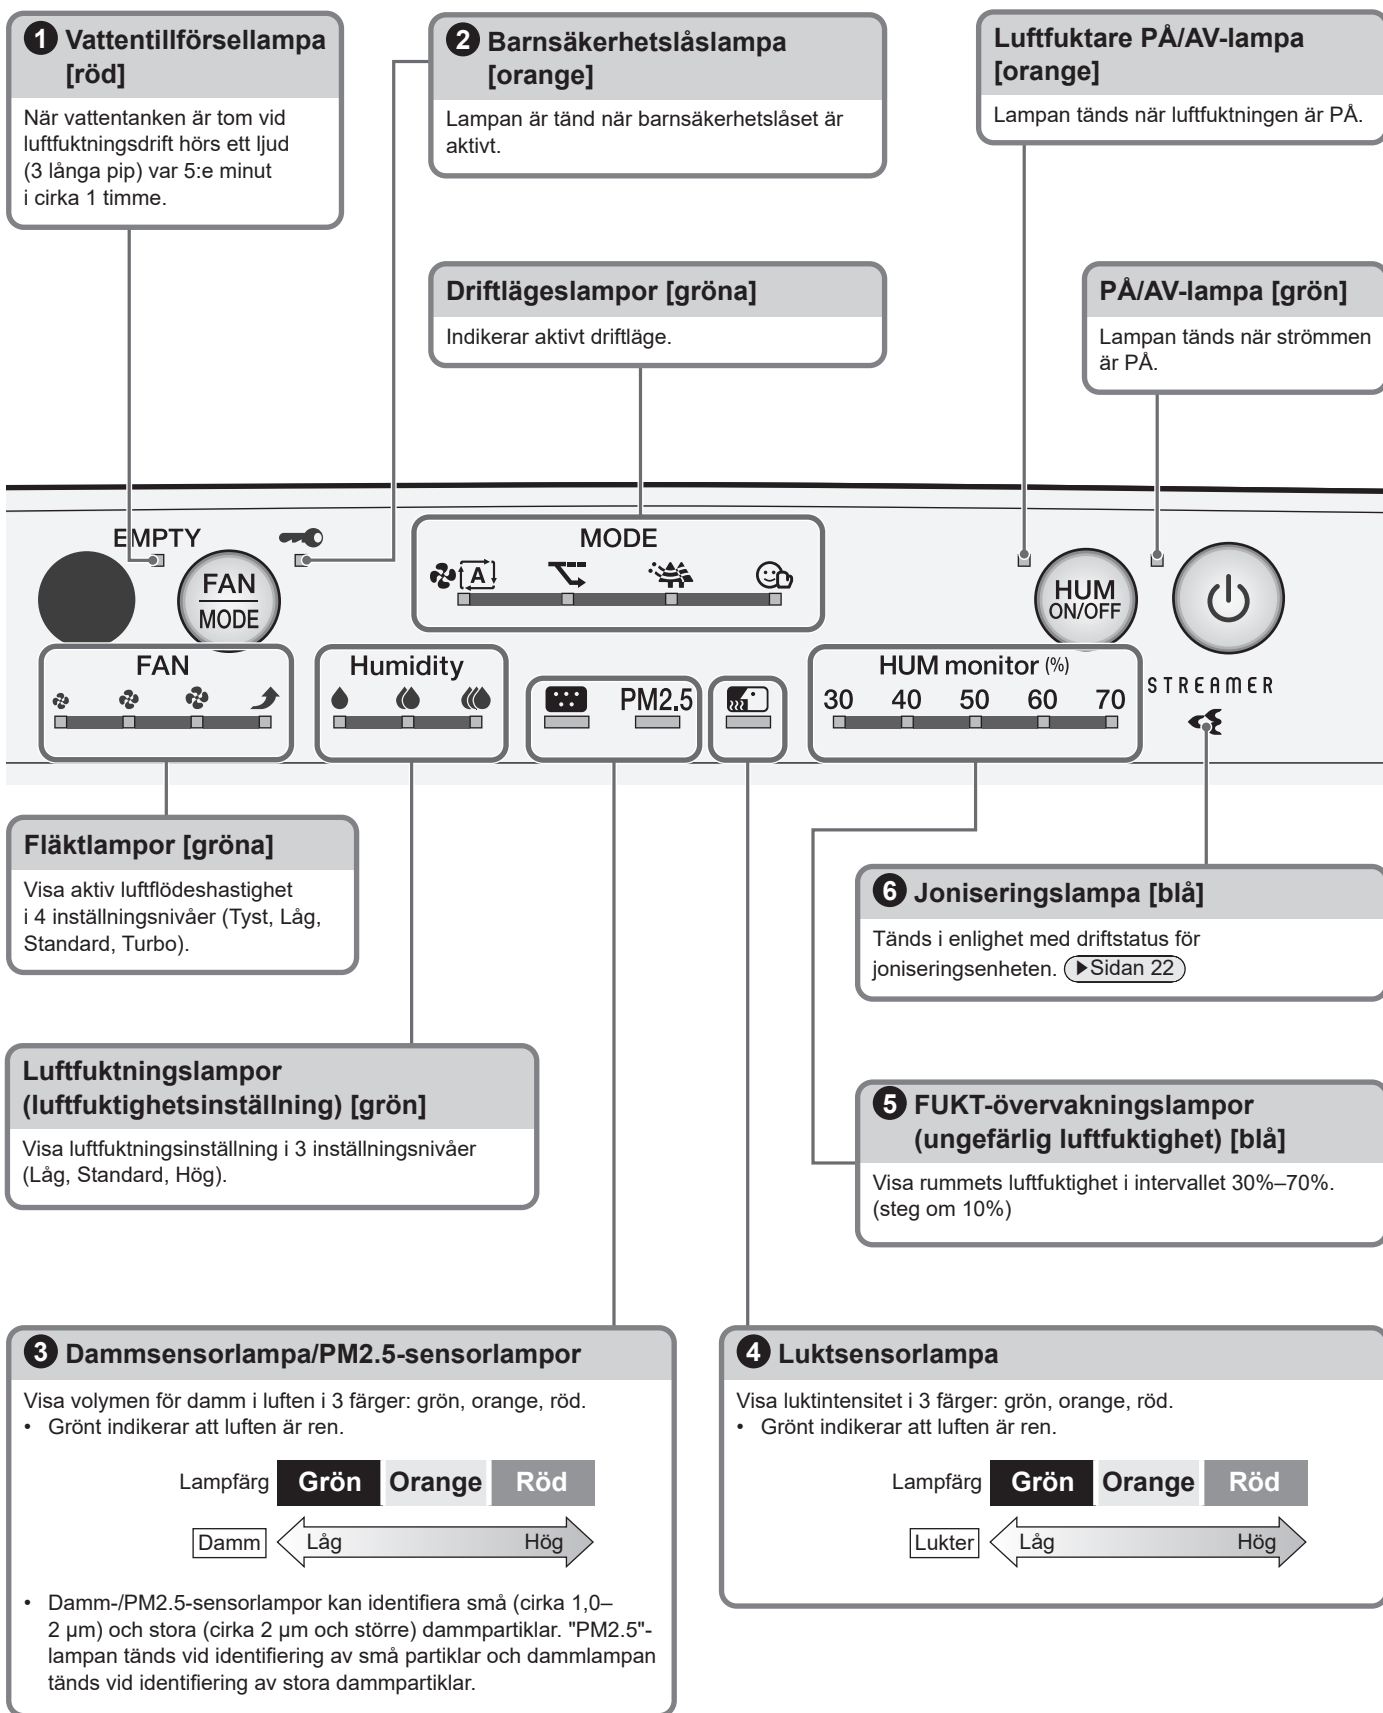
1 Vattentillförsellampa [röd]

När vattentanken är tom vid luftfuktningsdrift hörs ett ljud (3 långa pip) var 5:e minut i cirka 1 timme.

2 Barnsäkerhetslåslampa [orange]

Lampan är tänd när barnsäkerhetslåset är aktivt.

Luftfuktare PÅ/AV-lampa [orange]

Lampan tänds när luftfuktningen är PÅ.

Driftlägeslampor [gröna]

Indikerar aktivt driftläge.

PÅ/AV-lampa [grön]

Lampan tänds när strömmen är PÅ.

EMPTY

FAN
MODE

MODE

HUM
ON/OFF

FAN

Humidity

PM2.5

HUM monitor (%)
30 40 50 60 70

STREAMER

Fläktlampor [gröna]

Visa aktiv luftflödeshastighet i 4 inställningsnivåer (Tyst, Låg, Standard, Turbo).

6 Joniseringslampa [blå]

Tänds i enlighet med driftstatus för joniseringsenheten. ▶Sidan 22

Luftfuktningslampor (luftfuktighetsinställning) [grön]

Visa luftfuktningsinställning i 3 inställningsnivåer (Låg, Standard, Hög).

5 FUKT-övervakningslampor (ungefärlig luftfuktighet) [blå]

Visa rummets luftfuktighet i intervallet 30%–70%. (steg om 10%)

3 Dammsensorlampa/PM2.5-sensorlampor

Visa volymen för damm i luften i 3 färger: grön, orange, röd.
• Grönt indikerar att luften är ren.

Lampfärg Grön Orange Röd

Damm Låg Hög

• Damm-/PM2.5-sensorlampor kan identifiera små (cirka 1,0–2 µm) och stora (cirka 2 µm och större) dammpartiklar. "PM2.5"-lampan tänds vid identifiering av små partiklar och dammlampan tänds vid identifiering av stora dammpartiklar.

4 Luktsensorlampa

Visa luktintensitet i 3 färger: grön, orange, röd.
• Grönt indikerar att luften är ren.

Lampfärg Grön Orange Röd

Lukter Låg Hög